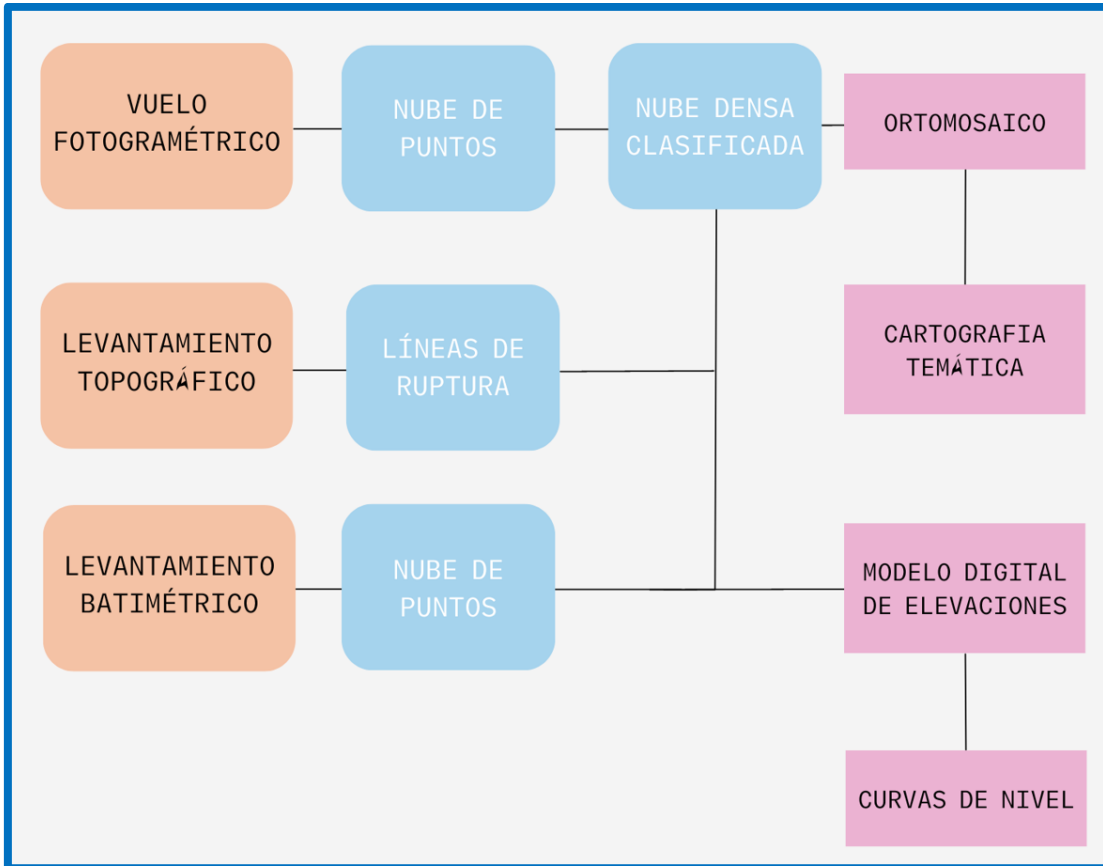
VUELO FOTOGRAMÉTRICO

NUBE DE PUNTOS

NUBE DENSA CLASIFICADA

ORTOMOSAICO

LEVANTAMIENTO TOPOGRÁFICO

LÍNEAS DE RUPTURA

CARTOGRAFIA TEMÁTICA

LEVANTAMIENTO BATIMÉTRICO

NUBE DE PUNTOS

MODELO DIGITAL DE ELEVACIONES

CURVAS DE NIVEL